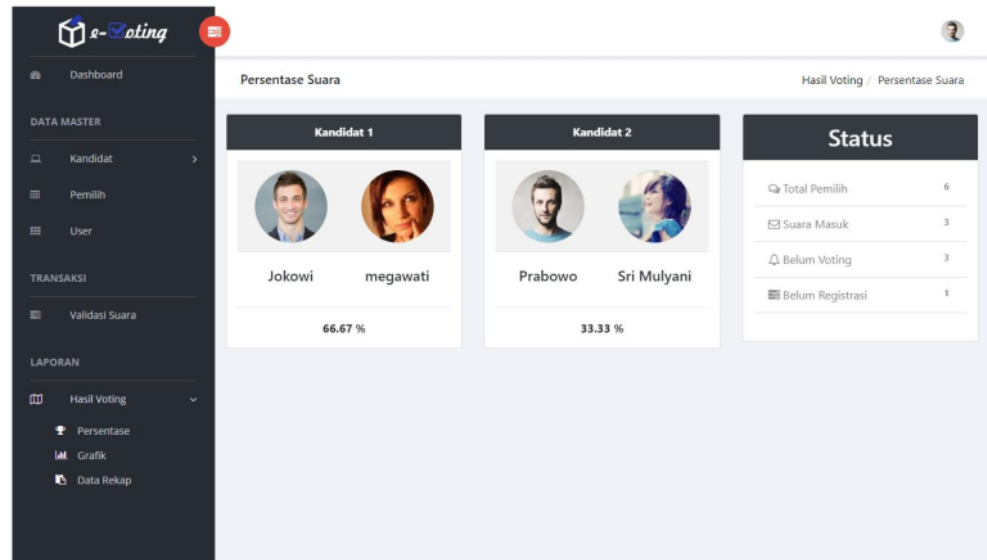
e-Voting

Dashboard

DATA MASTER

Kandidat

Pemilih

User

TRANSAKSI

Validasi Suara

LAPORAN

Hasil Voting

Persentase

Grafik

Data Rekap

Persentase Suara

Hasil Voting / Persentase Suara

Kandidat 1

Jokowi megawati

66.67 %

Kandidat 2

Prabowo Sri Mulyani

33.33 %

Status

| | |
|---|---|
| Total Pemilih | 6 |
| Suara Masuk | 3 |
| Belum Voting | 3 |
| Belum Registrasi | 1 |